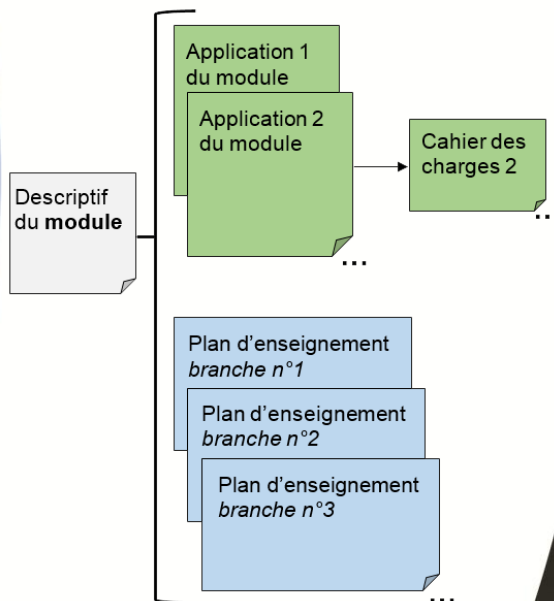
Descriptif du **module**

Application 1 du module

Application 2 du module

…

Cahier des charges 2

…

Plan d'enseignement *branche n°1*

Plan d'enseignement *branche n°2*

Plan d'enseignement *branche n°3*

…